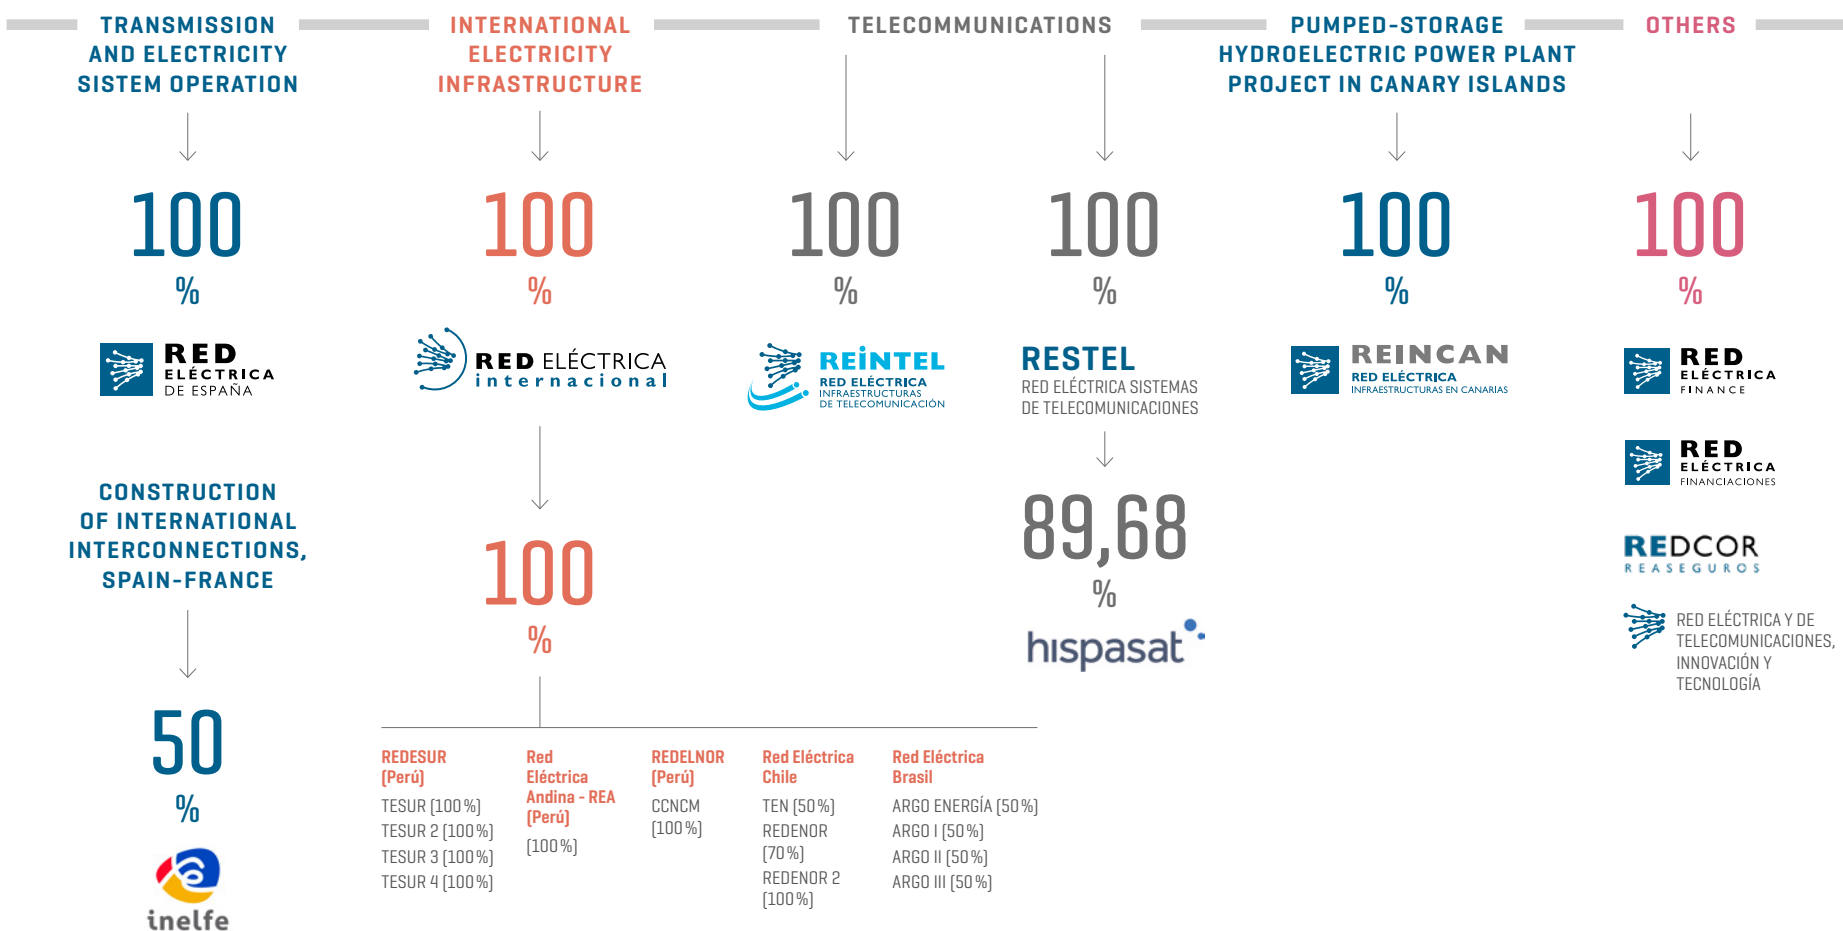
TRANSMISSION AND ELECTRICITY SISTEM OPERATION

INTERNATIONAL ELECTRICITY INFRASTRUCTURE

TELECOMMUNICATIONS

PUMPED-STORAGE HYDROELECTRIC POWER PLANT PROJECT IN CANARY ISLANDS

OTHERS

100 %

RED ELÉCTRICA DE ESPAÑA

100 %

RED ELÉCTRICA internacional

100 %

REINTEL RED ELÉCTRICA INFRAESTRUCTURAS DE TELECOMUNICACIÓN

100 %

RESTEL RED ELÉCTRICA SISTEMAS DE TELECOMUNICACIONES

100 %

REINCAN RED ELÉCTRICA INFRAESTRUCTURAS EN CANARIAS

100 %

RED ELÉCTRICA FINANCE

RED ELÉCTRICA FINANCIACIONES

REDCOR REASEGUROS

RED ELÉCTRICA Y DE TELECOMUNICACIONES, INNOVACIÓN Y TECNOLOGÍA

CONSTRUCTION OF INTERNATIONAL INTERCONNECTIONS, SPAIN-FRANCE

50 %

inelfe

100 %

89,68 %

hispasat

REDESUR (Perú)
TESUR (100 %)
TESUR 2 (100 %)
TESUR 3 (100 %)
TESUR 4 (100 %)

Red Eléctrica Andina - REA (Perú)
(100 %)

REDELNOR (Perú)
CCNCM (100 %)

Red Eléctrica Chile
TEN (50 %)
REDENOR (70 %)
REDENOR 2 (100 %)

Red Eléctrica Brasil
ARGO ENERGÍA (50 %)
ARGO I (50 %)
ARGO II (50 %)
ARGO III (50 %)